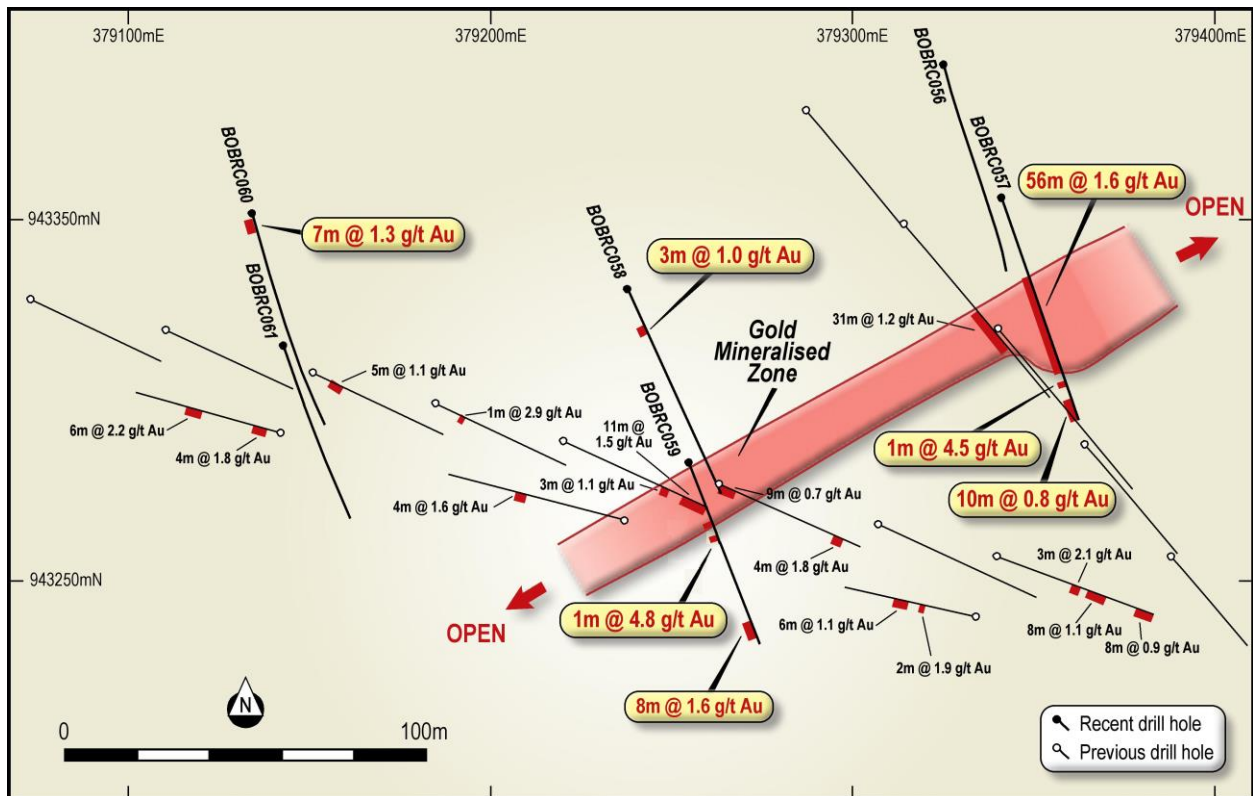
379100mE
379200mE
379300mE
379400mE

943350mN
943250mN

BOBRC056
BOBRC057
BOBRC060
BOBRC061
BOBRC058
BOBRC059

56m @ 1.6 g/t Au

OPEN

7m @ 1.3 g/t Au

3m @ 1.0 g/t Au

31m @ 1.2 g/t Au

Gold Mineralised Zone

5m @ 1.1 g/t Au
1m @ 2.9 g/t Au
6m @ 2.2 g/t Au
4m @ 1.8 g/t Au
11m @ 1.5 g/t Au

1m @ 4.5 g/t Au

3m @ 1.1 g/t Au
9m @ 0.7 g/t Au

10m @ 0.8 g/t Au

4m @ 1.6 g/t Au
4m @ 1.8 g/t Au
3m @ 2.1 g/t Au

1m @ 4.8 g/t Au

OPEN

6m @ 1.1 g/t Au
8m @ 1.1 g/t Au
8m @ 0.9 g/t Au
2m @ 1.9 g/t Au

8m @ 1.6 g/t Au

N

0
100m

Recent drill hole
Previous drill hole